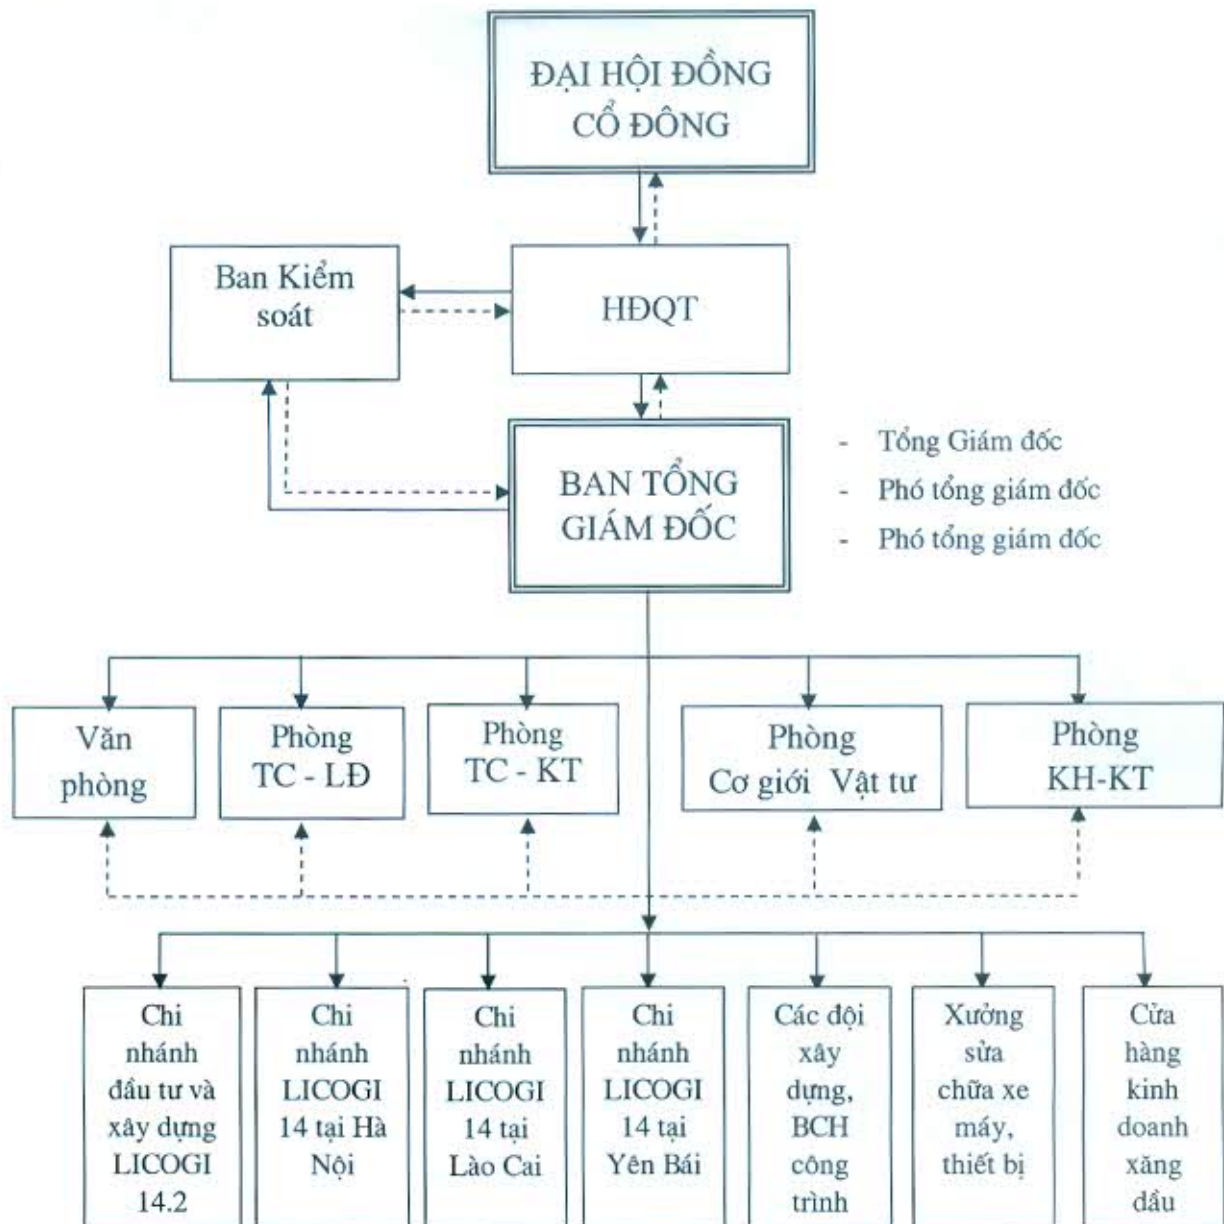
ĐẠI HỘI ĐỒNG CỔ ĐÔNG

Ban Kiểm soát

HĐQT

BAN TỔNG GIÁM ĐỐC

- Tổng Giám đốc
- Phó tổng giám đốc
- Phó tổng giám đốc

Văn phòng

Phòng TC - LĐ

Phòng TC - KT

Phòng Cơ giới Vật tư

Phòng KH-KT

Chi nhánh đầu tư và xây dựng LICOGI 14.2

Chi nhánh LICOGI 14 tại Hà Nội

Chi nhánh LICOGI 14 tại Lào Cai

Chi nhánh LICOGI 14 tại Yên Bái

Các đội xây dựng, BCH công trình

Xưởng sửa chữa xe máy, thiết bị

Cửa hàng kinh doanh xăng dầu